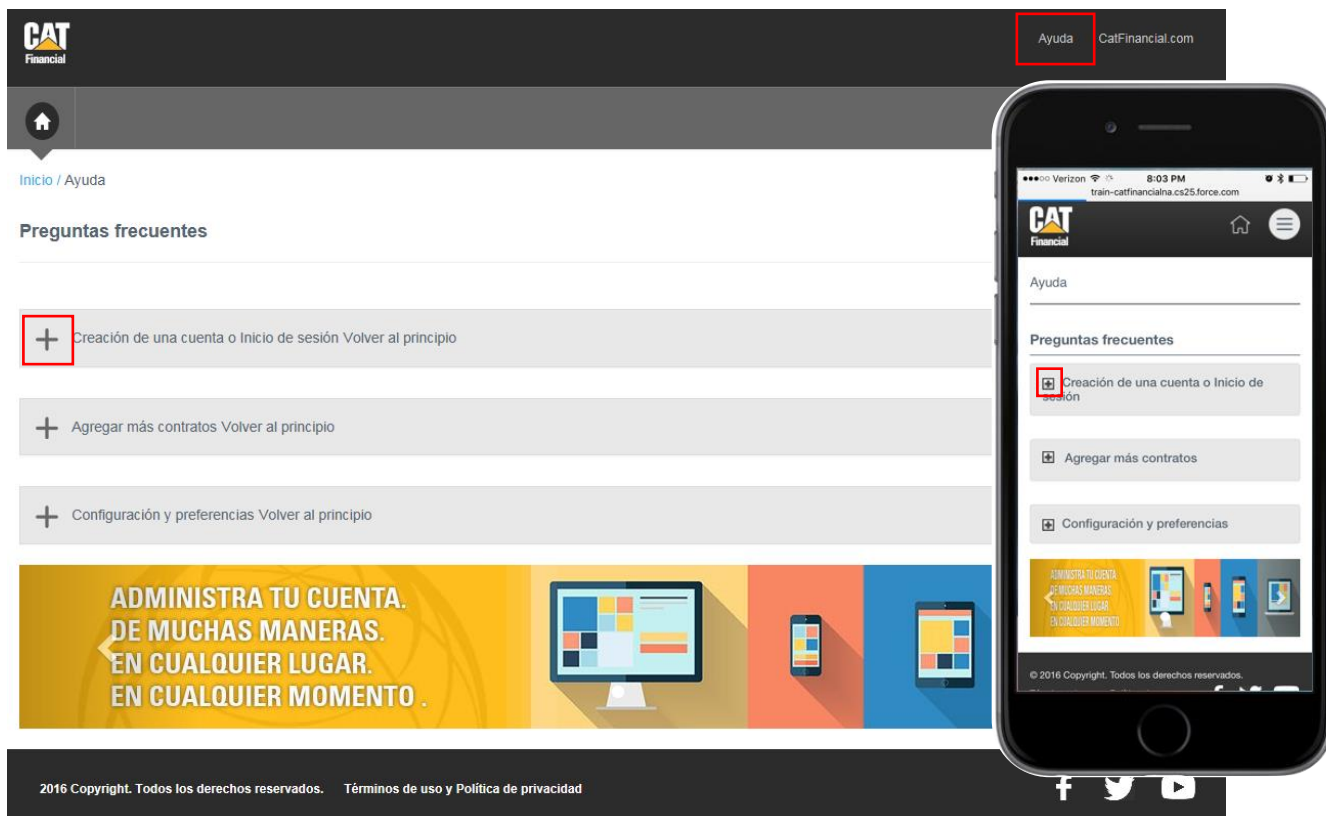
CAT Financial

Ayuda CatFinancial.com

Inicio / Ayuda

Preguntas frecuentes

Creación de una cuenta o Inicio de sesión Volver al principio

Agregar más contratos Volver al principio

Configuración y preferencias Volver al principio

ADMINISTRA TU CUENTA. DE MUCHAS MANERAS. EN CUALQUIER LUGAR. EN CUALQUIER MOMENTO .

2016 Copyright. Todos los derechos reservados. Términos de uso y Política de privacidad

●●●○○ Verizon 8:03 PM
train-catfinancialna.cs25.force.com

CAT Financial

Ayuda

Preguntas frecuentes

Creación de una cuenta o Inicio de sesión

Agregar más contratos

Configuración y preferencias

ADMINISTRA TU CUENTA DE MUCHAS MANERAS EN CUALQUIER LUGAR EN CUALQUIER MOMENTO

© 2016 Copyright. Todos los derechos reservados.